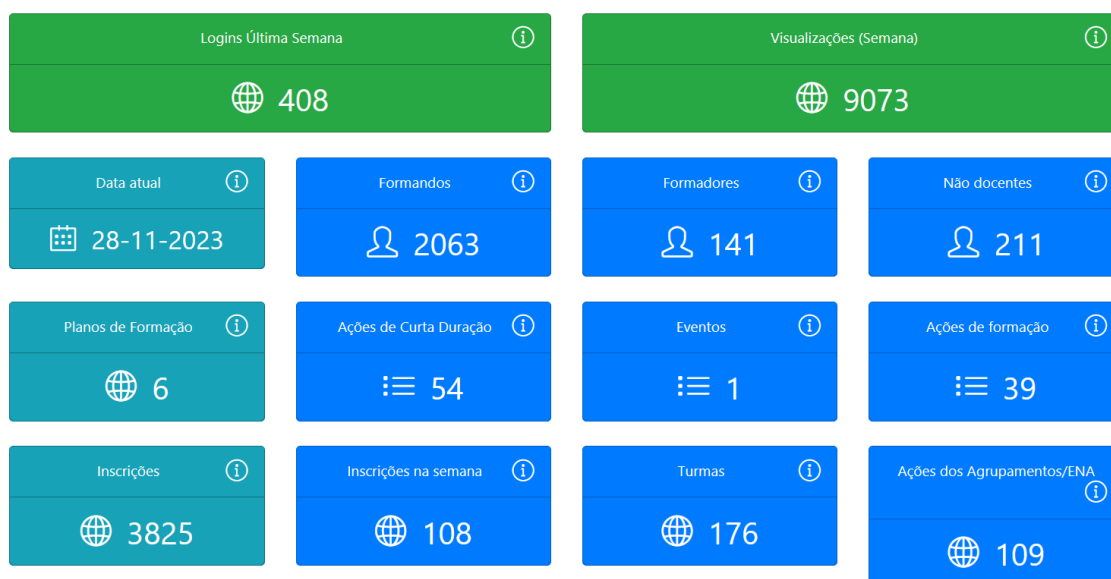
Logins Última Semana

408

Visualizações (Semana)

9073

Data atual

28-11-2023

Formandos

2063

Formadores

141

Não docentes

211

Planos de Formação

6

Ações de Curta Duração

54

Eventos

1

Ações de formação

39

Inscrições

3825

Inscrições na semana

108

Turmas

176

Ações dos Agrupamentos/ENA

109